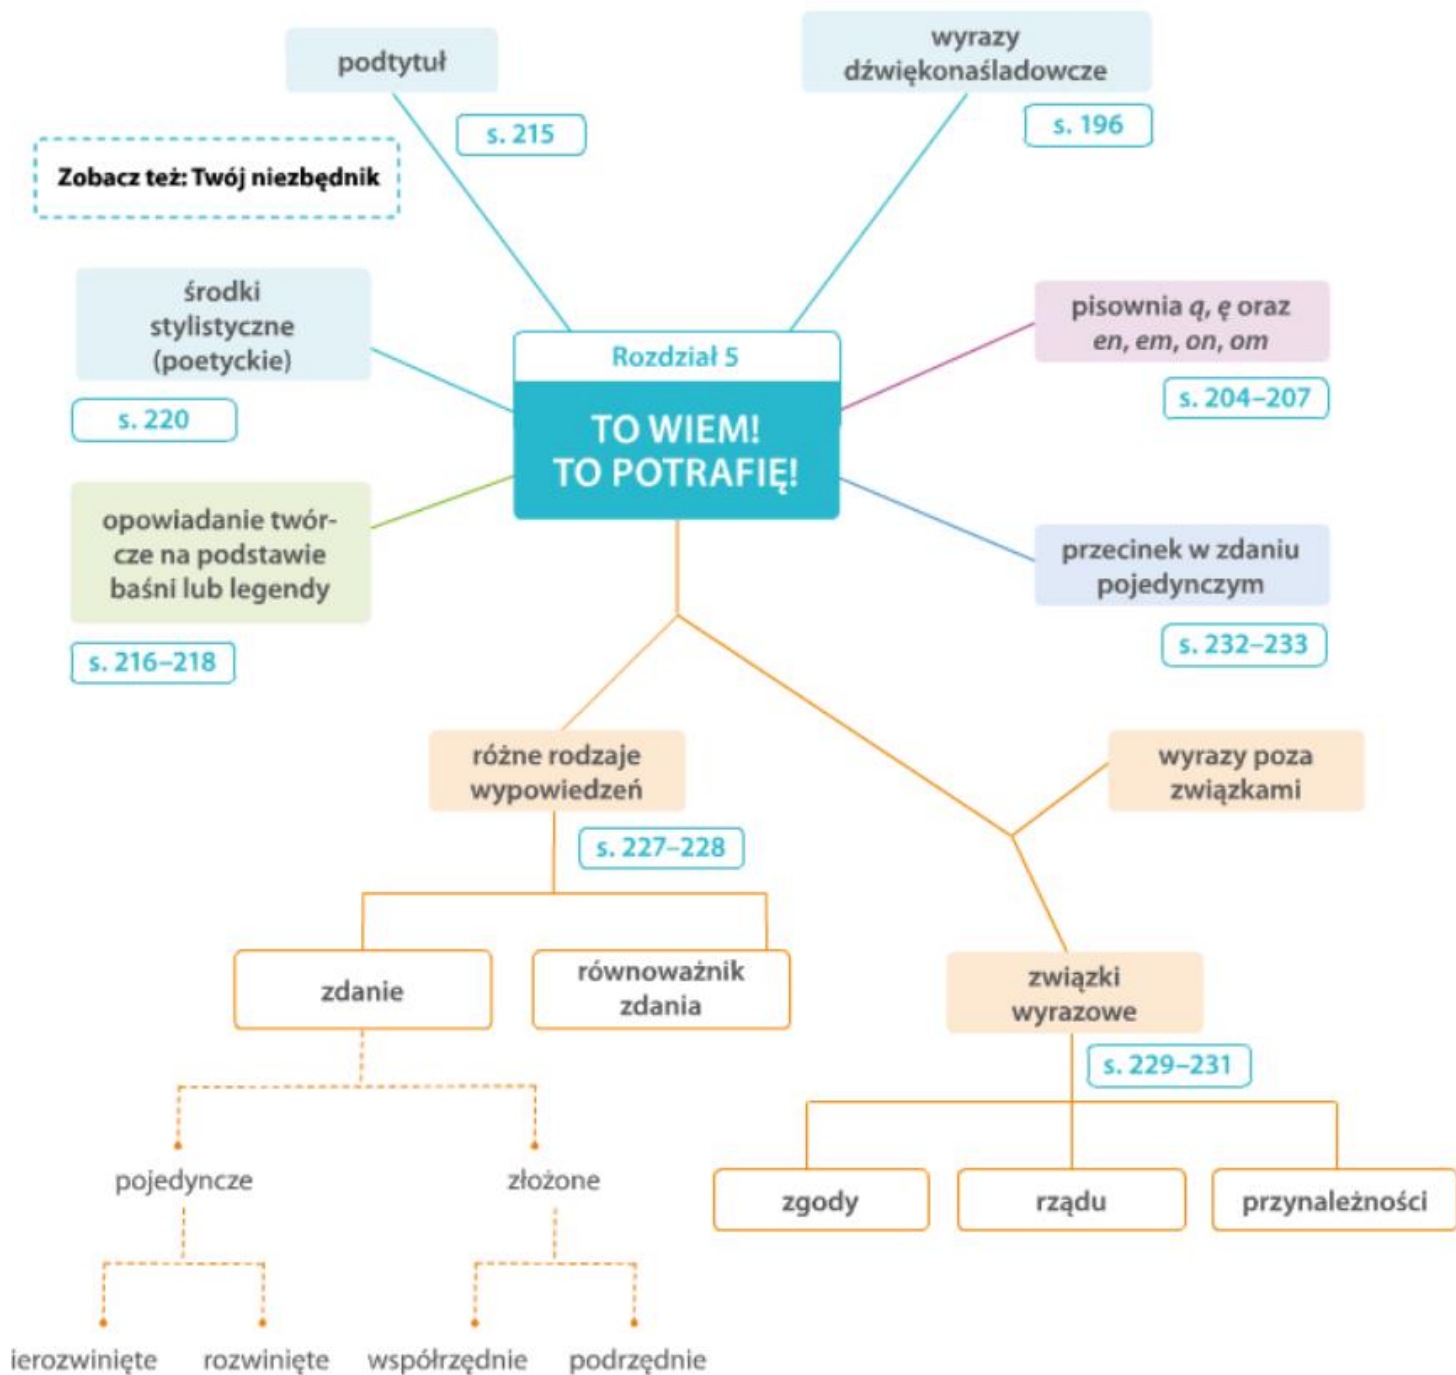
Rozdział 5

TO WIEM!
TO POTRAFIĘ!

podtytuł

s. 215

wyrazy dźwiękonaśladowcze

s. 196

Zobacz też: Twój niezbędnik

środki stylistyczne (poetyckie)

s. 220

pisownia *ą*, *ę* oraz *en*, *em*, *on*, *om*

s. 204–207

opowiadanie twórcze na podstawie baśni lub legendy

s. 216–218

przecinek w zdaniu pojedynczym

s. 232–233

różne rodzaje wypowiedzeń

s. 227–228

wyrazy poza związkami

zdanie

równoważnik zdania

związki wyrazowe

s. 229–231

pojedyncze

złożone

zgody

rządu

przynależności

ierozwinięte

rozwinięte

współrzędnie

podrzędnie